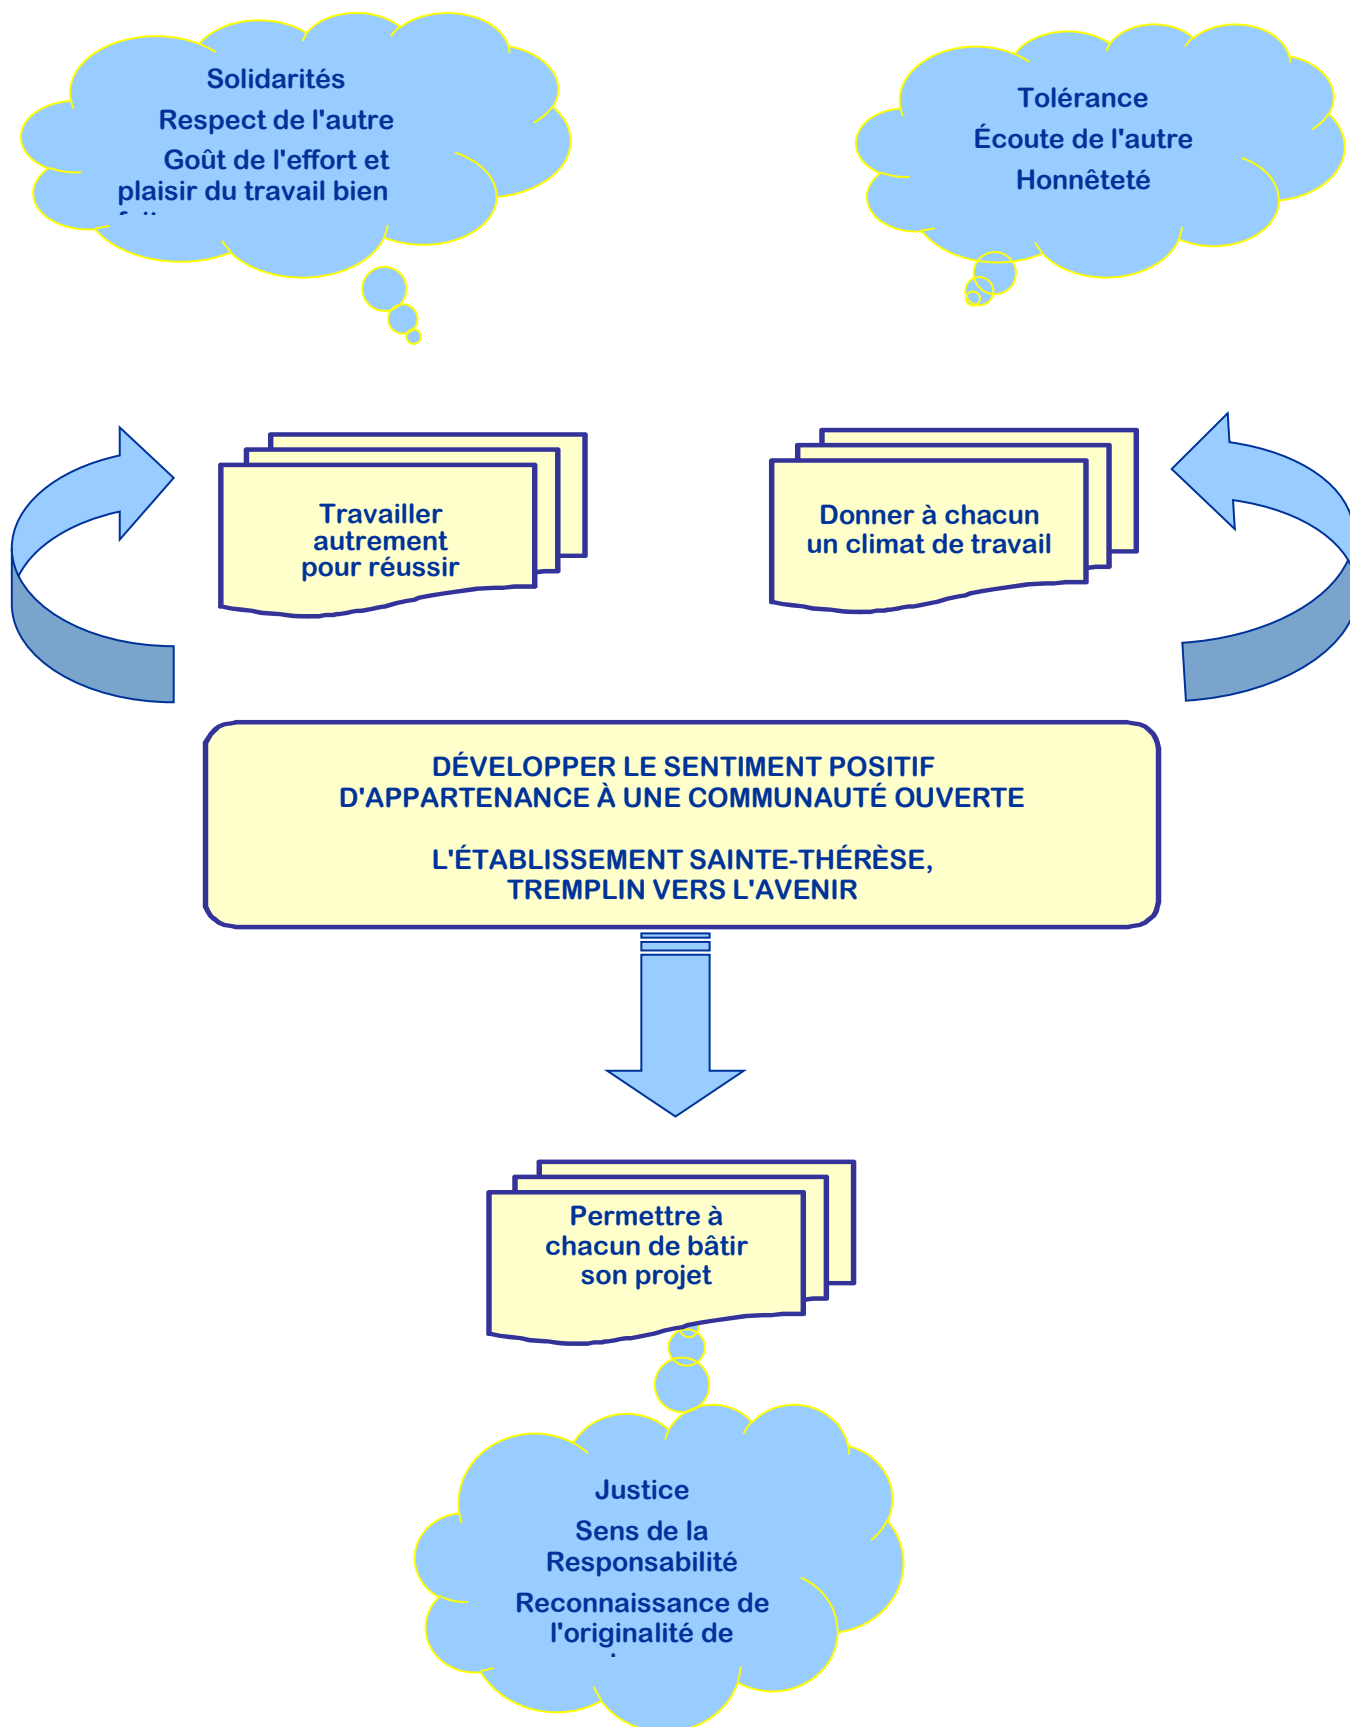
Solidarités

Respect de l'autre

Goût de l'effort et plaisir du travail bien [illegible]

Tolérance

Écoute de l'autre

Honnêteté

Travailler autrement pour réussir

Donner à chacun un climat de travail

DÉVELOPPER LE SENTIMENT POSITIF D'APPARTENANCE À UNE COMMUNAUTÉ OUVERTE

L'ÉTABLISSEMENT SAINTE-THÉRÈSE, TREMPLIN VERS L'AVENIR

Permettre à chacun de bâtir son projet

Justice

Sens de la Responsabilité

Reconnaissance de l'originalité de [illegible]